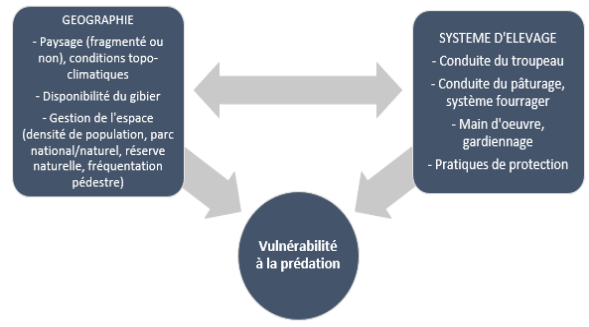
GEOGRAPHIE

- Paysage (fragmenté ou non), conditions topo-climatiques

- Disponibilité du gibier

- Gestion de l'espace (densité de population, parc national/naturel, réserve naturelle, fréquentation pédestre)

SYSTEME D'ELEVAGE

- Conduite du troupeau

- Conduite du pâturage, système fourrager

- Main d'oeuvre, gardiennage

- Pratiques de protection

Vulnérabilité à la prédation